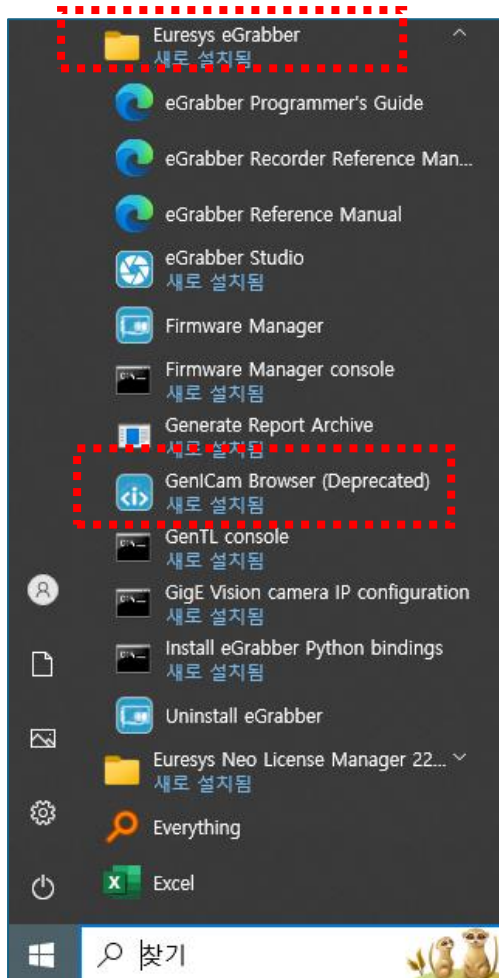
Euresys eGrabber
새로 설치됨

eGrabber Programmer's Guide

eGrabber Recorder Reference Man...

eGrabber Reference Manual

eGrabber Studio
새로 설치됨

Firmware Manager

Firmware Manager console
새로 설치됨

Generate Report Archive
새로 설치됨

GenICam Browser (Deprecated)
새로 설치됨

GenTL console
새로 설치됨

GigE Vision camera IP configuration
새로 설치됨

Install eGrabber Python bindings
새로 설치됨

Uninstall eGrabber

Euresys Neo License Manager 22...
새로 설치됨

Everything

Excel

찾기